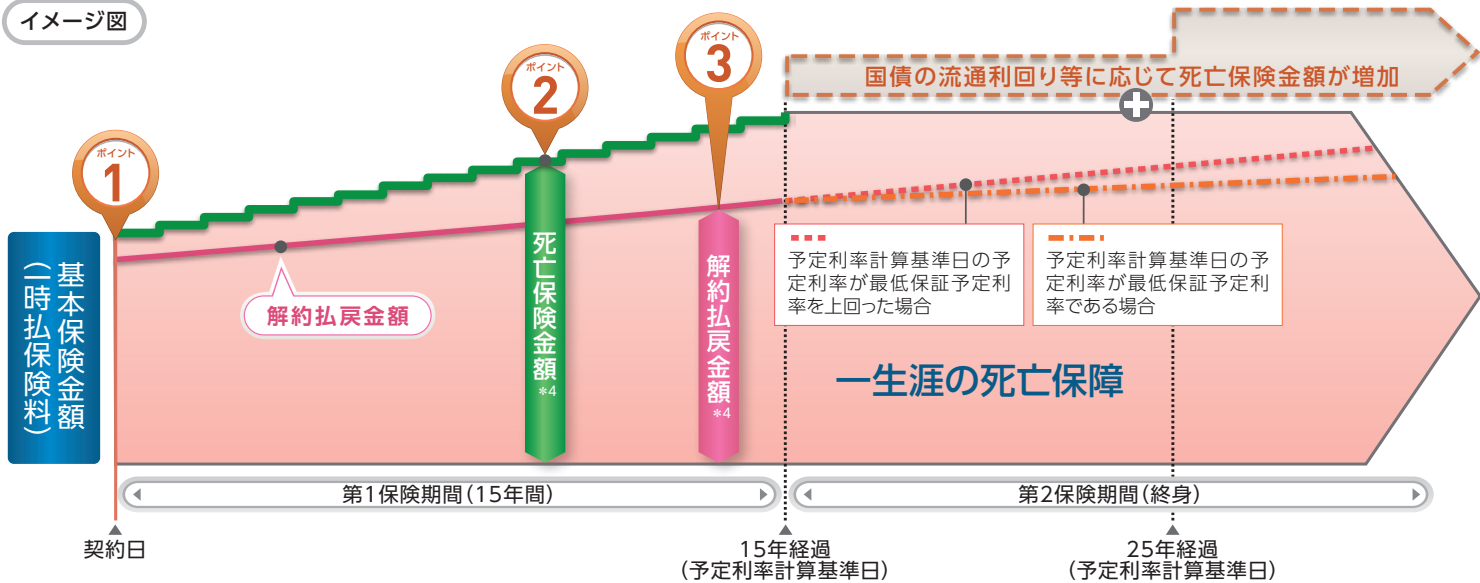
イメージ図

ポイント 3

ポイント 2

ポイント 1

国債の流通利回り等に応じて死亡保険金額が増加

基本保険金額(一時払保険料)

解約払戻金額

死亡保険金額 *4

解約払戻金額 *4

予定利率計算基準日の予定利率が最低保証予定利率を上回った場合

予定利率計算基準日の予定利率が最低保証予定利率である場合

一生涯の死亡保障

第1保険期間(15年間)

第2保険期間(終身)

契約日

15年経過
(予定利率計算基準日)

25年経過
(予定利率計算基準日)